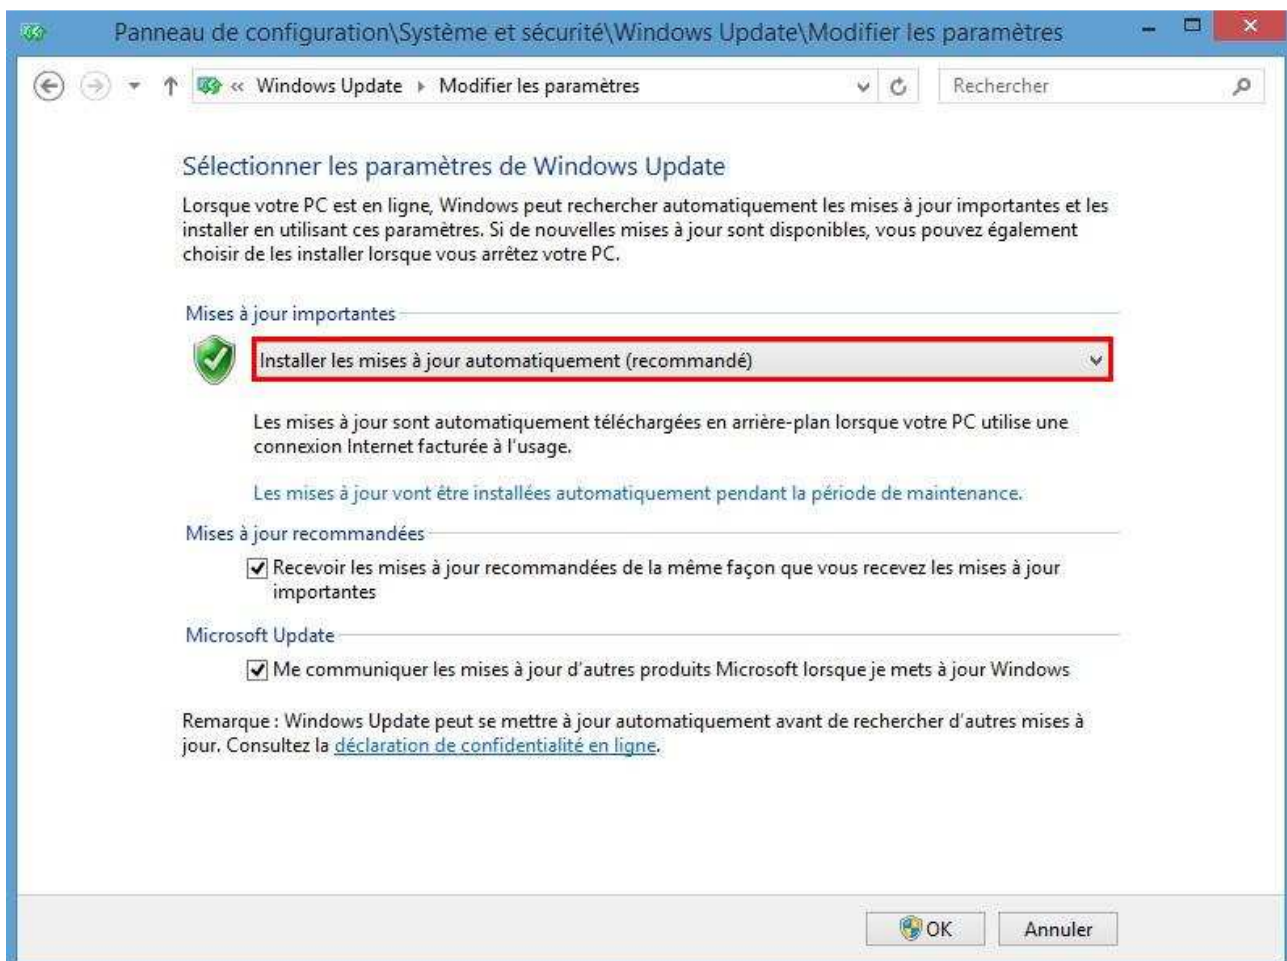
Panneau de configuration\Système et sécurité\Windows Update\Modifier les paramètres

« Windows Update ▸ Modifier les paramètres

Rechercher

Sélectionner les paramètres de Windows Update

Lorsque votre PC est en ligne, Windows peut rechercher automatiquement les mises à jour importantes et les installer en utilisant ces paramètres. Si de nouvelles mises à jour sont disponibles, vous pouvez également choisir de les installer lorsque vous arrêtez votre PC.

Mises à jour importantes

Installer les mises à jour automatiquement (recommandé)

Les mises à jour sont automatiquement téléchargées en arrière-plan lorsque votre PC utilise une connexion Internet facturée à l'usage.

Les mises à jour vont être installées automatiquement pendant la période de maintenance.

Mises à jour recommandées

Recevoir les mises à jour recommandées de la même façon que vous recevez les mises à jour importantes

Microsoft Update

Me communiquer les mises à jour d'autres produits Microsoft lorsque je mets à jour Windows

Remarque : Windows Update peut se mettre à jour automatiquement avant de rechercher d'autres mises à jour. Consultez la déclaration de confidentialité en ligne.

OK

Annuler